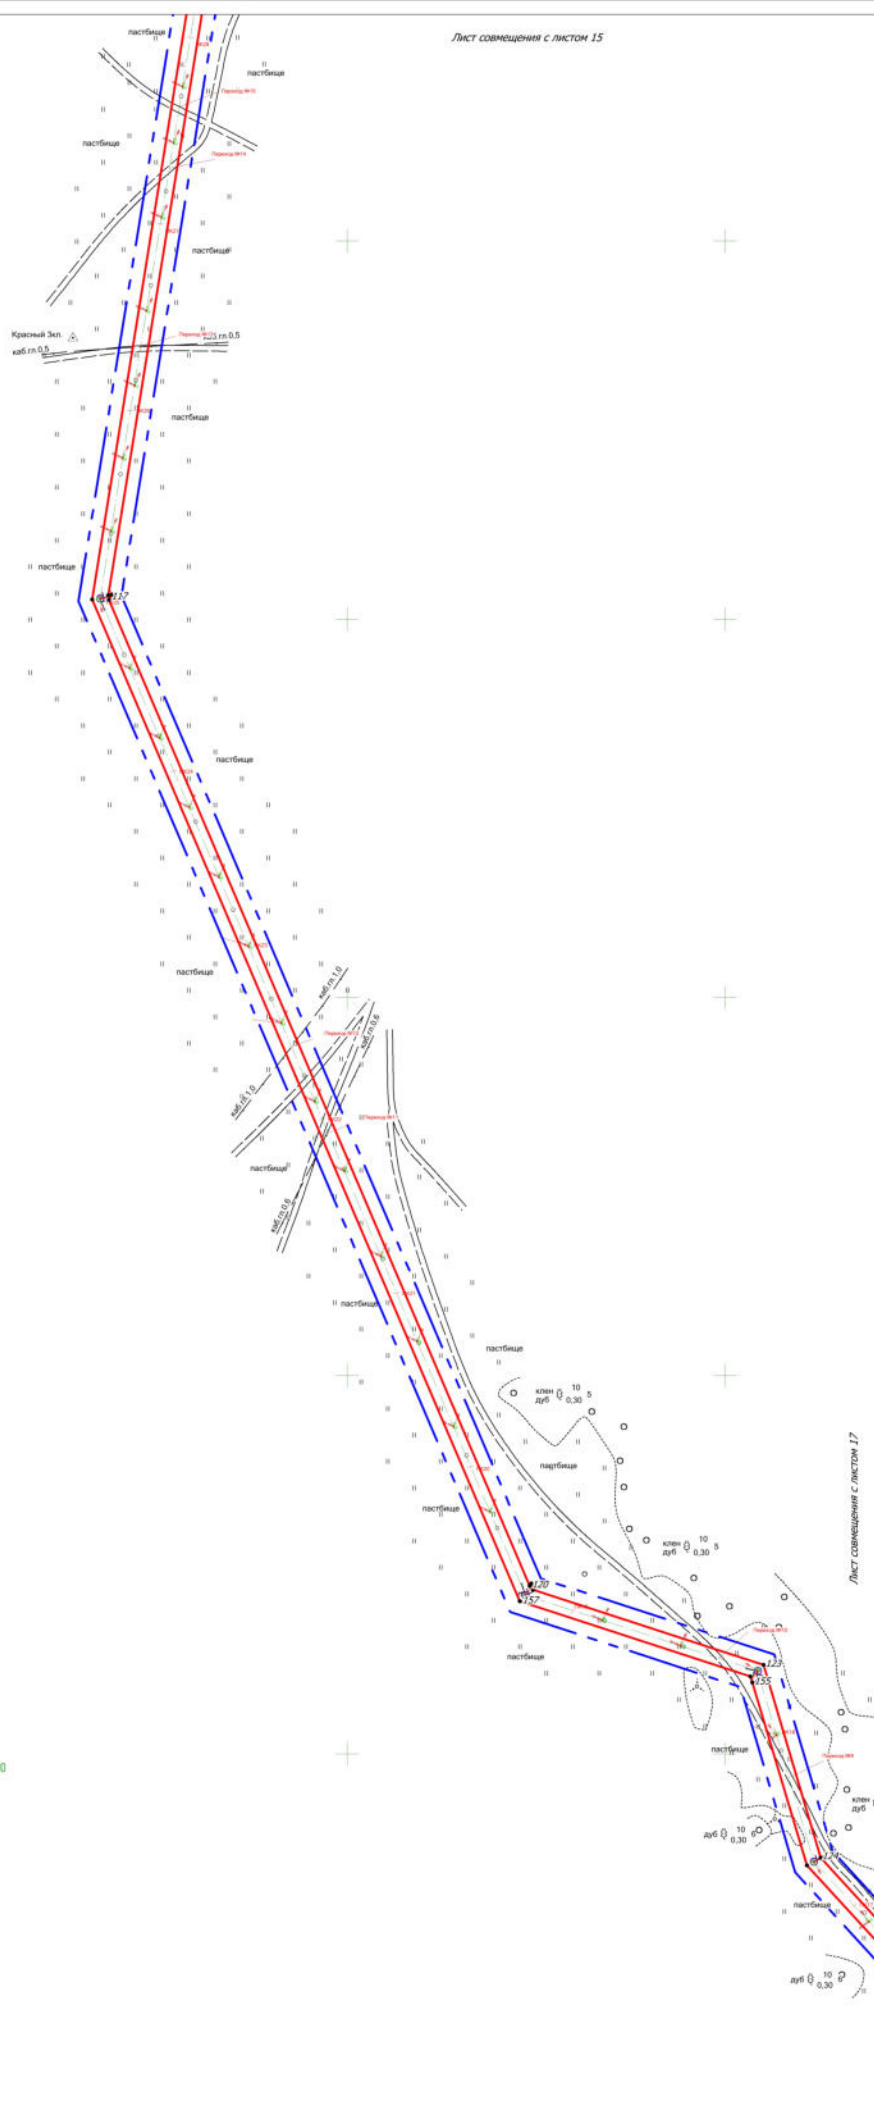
Лист совмещения с листом 15

пастбище
пастбище
Переход №15
пастбище
Переход №14
пастбище
Красный 3кл.
Переход №13
каб.гл.0,5
гл.0,5
пастбище
пастбище
117
пастбище
пастбище
каб.гл.1,0
Переход №12
каб.гл.0,6
каб.гл.1,0
Переход №11
пастбище
каб.гл.0,6
пастбище
пастбище
клен
дуб
$\frac{10}{0,30}$ 5
партбище
пастбище
клен
дуб
$\frac{10}{0,30}$ 5
120
157
Переход №10
пастбище
123
155
пастбище
Переход №9
клен
дуб
дуб $\frac{10}{0,30}$ 5
124
пастбище
дуб $\frac{10}{0,30}$

Лист совмещения с листом 17